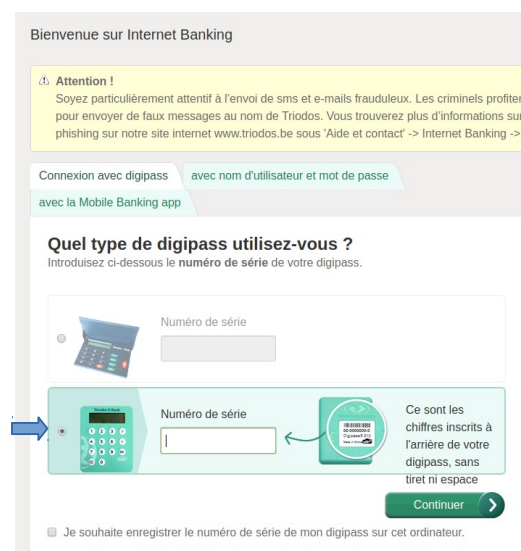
Bienvenue sur Internet Banking

⚠ Attention !
Soyez particulièrement attentif à l'envoi de sms et e-mails frauduleux. Les criminels profiter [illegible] pour envoyer de faux messages au nom de Triodos. Vous trouverez plus d'informations sur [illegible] phishing sur notre site internet www.triodos.be sous 'Aide et contact' -> Internet Banking -> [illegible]

Connexion avec digipass
avec nom d'utilisateur et mot de passe
avec la Mobile Banking app

Quel type de digipass utilisez-vous ?
Introduisez ci-dessous le numéro de série de votre digipass.

Numéro de série

Triodos Bank

Numéro de série

Ce sont les chiffres inscrits à l'arrière de votre digipass, sans tiret ni espace

Continuer

Je souhaite enregistrer le numéro de série de mon digipass sur cet ordinateur.